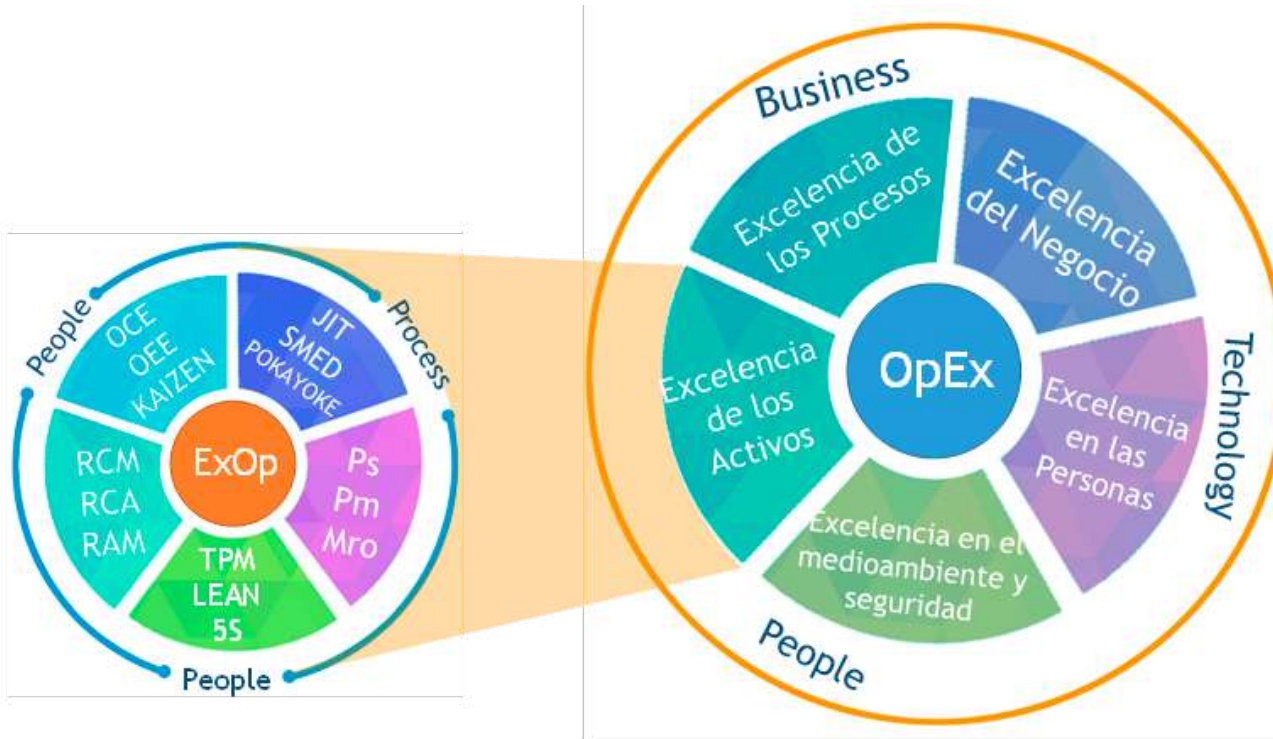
People

Process

People

OCE
OEE
KAIZEN

JIT
SMED
POKAYOKE

Ps
Pm
Mro

TPM
LEAN
5S

RCM
RCA
RAM

ExOp

Business

Technology

People

Excelencia de los Procesos

Excelencia del Negocio

Excelencia en las Personas

Excelencia en el medioambiente y seguridad

Excelencia de los Activos

OpEx